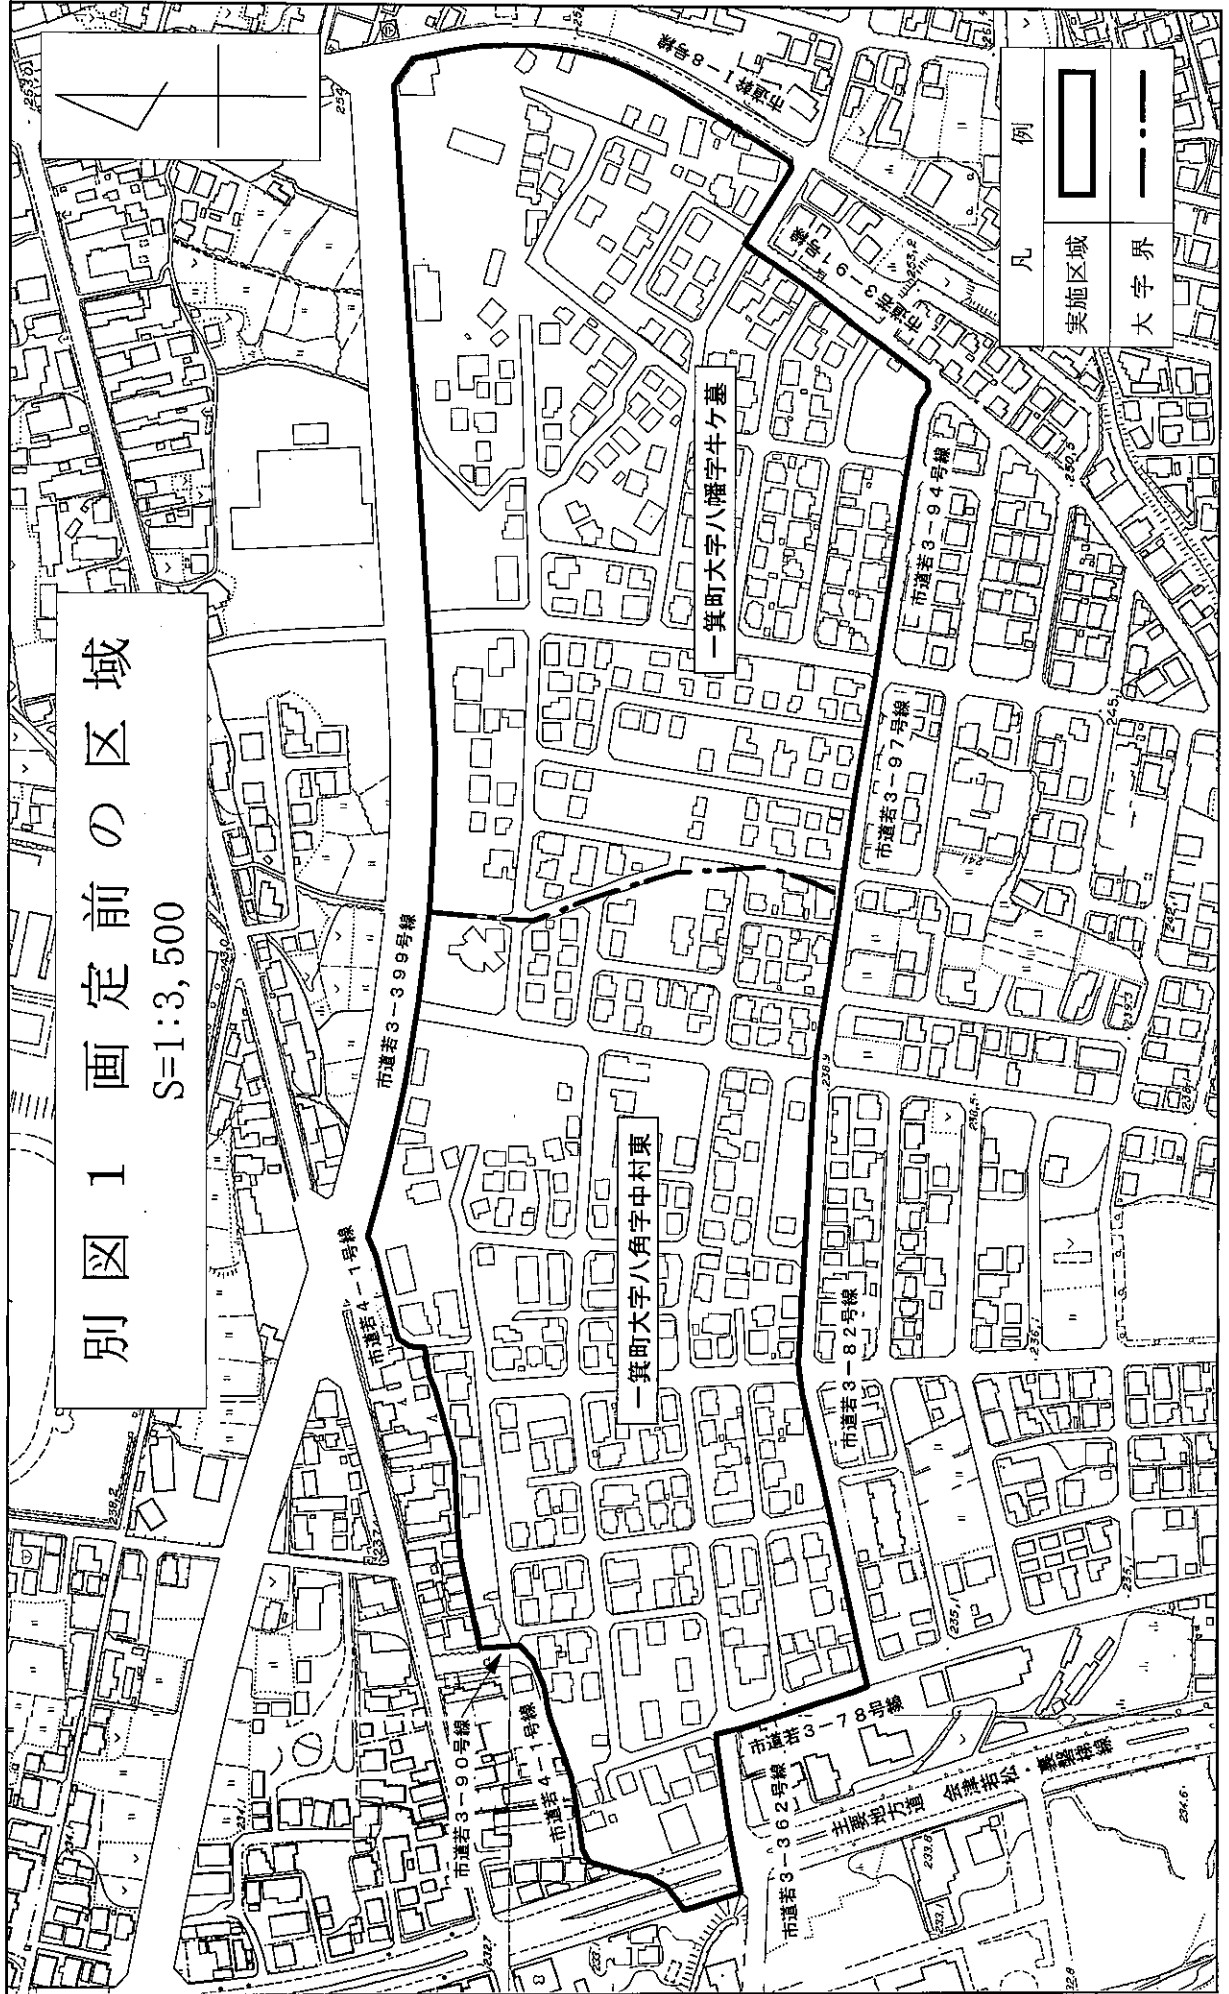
別図１　画定前の区域
S=1:3,500

凡　例
実施区域
大字界

一箕町大字八幡字牛ケ墓
一箕町大字八角字中村東

市道若３－３９９号線
市道若４－１号線
市道若３－９４号線
市道若３－９７号線
市道若３－８２号線
市道若３－７８号線
市道若３－３６２号線
市道若３－９０号線
市道若４－１号線
市道若３－６９号線
市道若１－８号線
主要地方道　会津若松・裏磐梯線